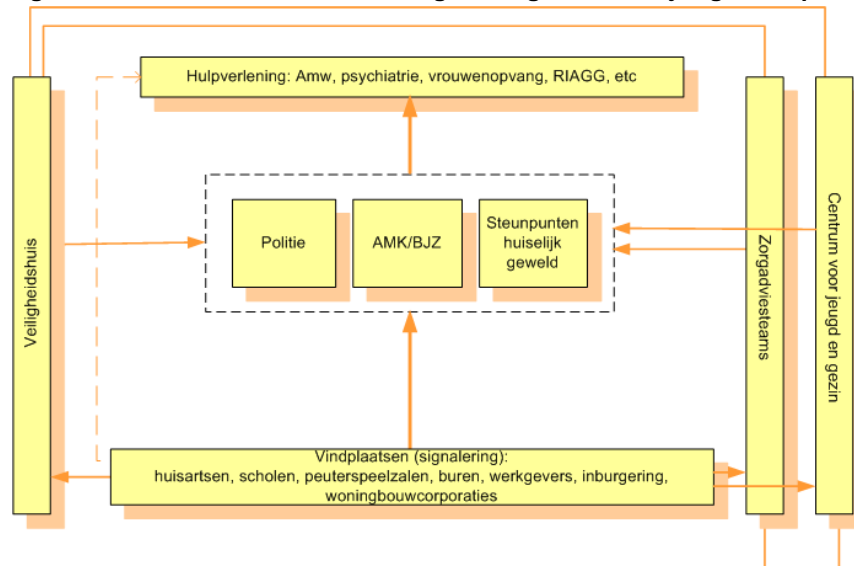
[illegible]

Hulpverlening: Amw, psychiatrie, vrouwenopvang, RIAGG, etc

Veiligheidshuis

Politie

AMK/BJZ

Steunpunten huiselijk geweld

Zorgadviesteams

Centrum voor jeugd en gezin

Vindplaatsen (signalering): huisartsen, scholen, peuterspeelzalen, buren, werkgevers, inburgering, woningbouwcorporaties